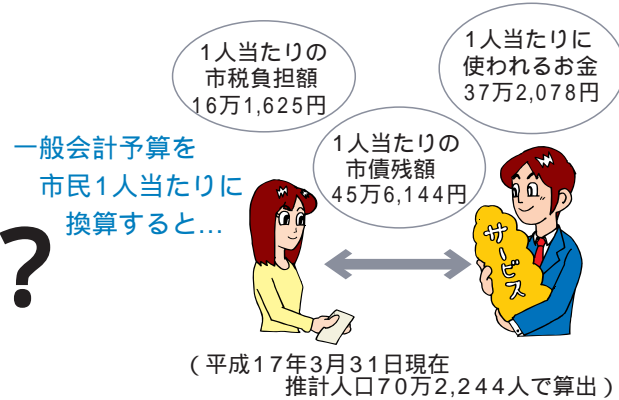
1人当たりの
市税負担額
16万1,625円

1人当たりに
使われるお金
37万2,078円

一般会計予算を
市民1人当たりに
換算すると…

1人当たりの
市債残額
45万6,144円

?

サービス

（平成17年3月31日現在
推計人口70万2,244人で算出）